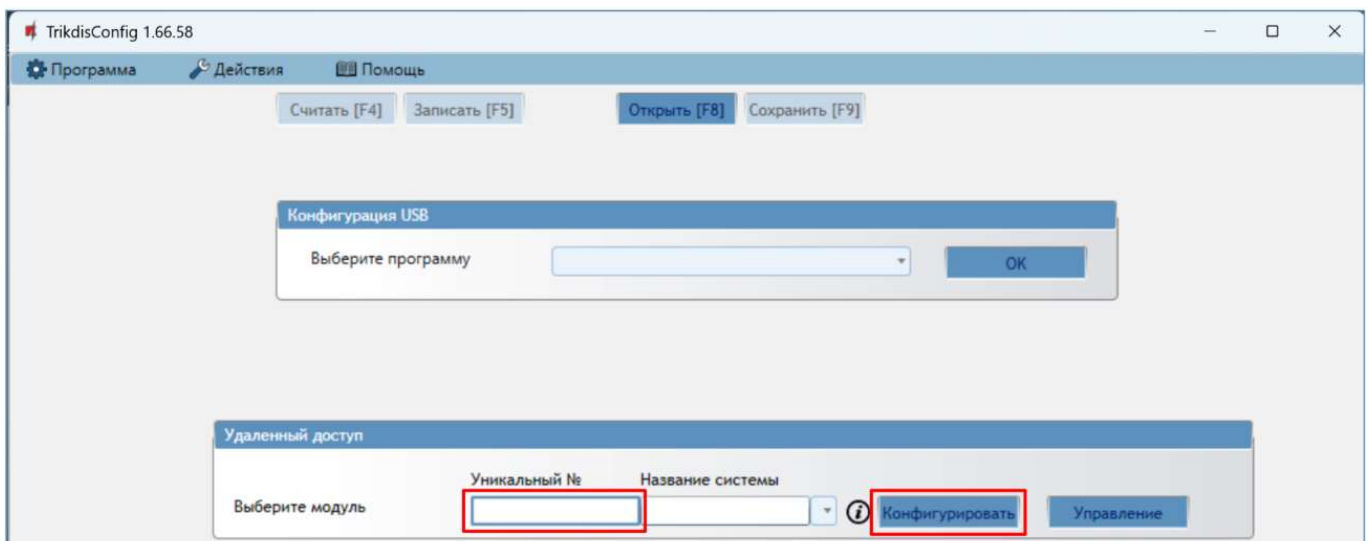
TrikdisConfig 1.66.58

Программа Действия Помощь

Считать [F4] Записать [F5] Открыть [F8] Сохранить [F9]

Конфигурация USB

Выберите программу

OK

Удаленный доступ

Уникальный №

Название системы

Выберите модуль

Конфигурировать

Управление